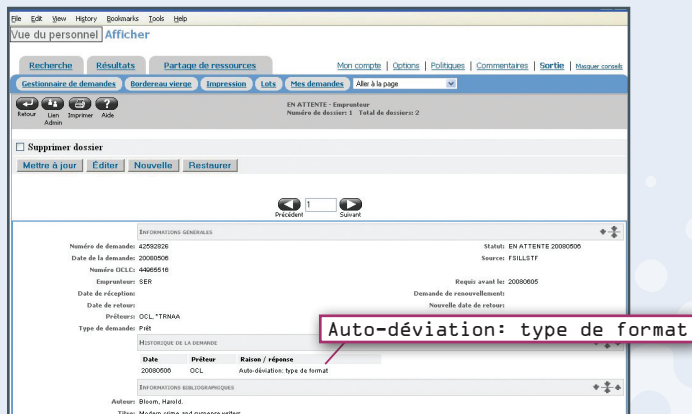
File Edit View History Bookmarks Tools Help

Vue du personnel Afficher

Recherche Résultats Partage de ressources

Mon compte | Options | Politiques | Commentaires | Sortie | Masquer conseils

Gestionnaire de demandes Bordereau vierge Impression Lots Mes demandes Aller à la page

Retour Lien Admin Imprimer Aide

EN ATTENTE - Emprunteur
Numéro de dossier: 1 Total de dossiers: 2

Supprimer dossier

Mettre à jour Éditer Nouvelle Restaurer

Précédent 1 Suivant

INFORMATIONS GÉNÉRALES

Numéro de demande: 42592826
Date de la demande: 20080506
Numéro OCLC: 44065516
Emprunteur: SER
Date de réception:
Date de retour:
Prêteurs: OCL,*TRNAA
Type de demande: Prêt

Statut: EN ATTENTE 20080506
Source: FSILLSTF
Requis avant le: 20080605
Demande de renouvellement:
Nouvelle date de retour:

Auto-déviation: type de format

HISTORIQUE DE LA DEMANDE

| Date | Prêteur | Raison / réponse |
|---|---|---|
| 20080506 | OCL | Auto-déviation: type de format |

INFORMATIONS BIBLIOGRAPHIQUES

Auteur: Bloom, Harold.
Titre: Modern crime and suspense writers